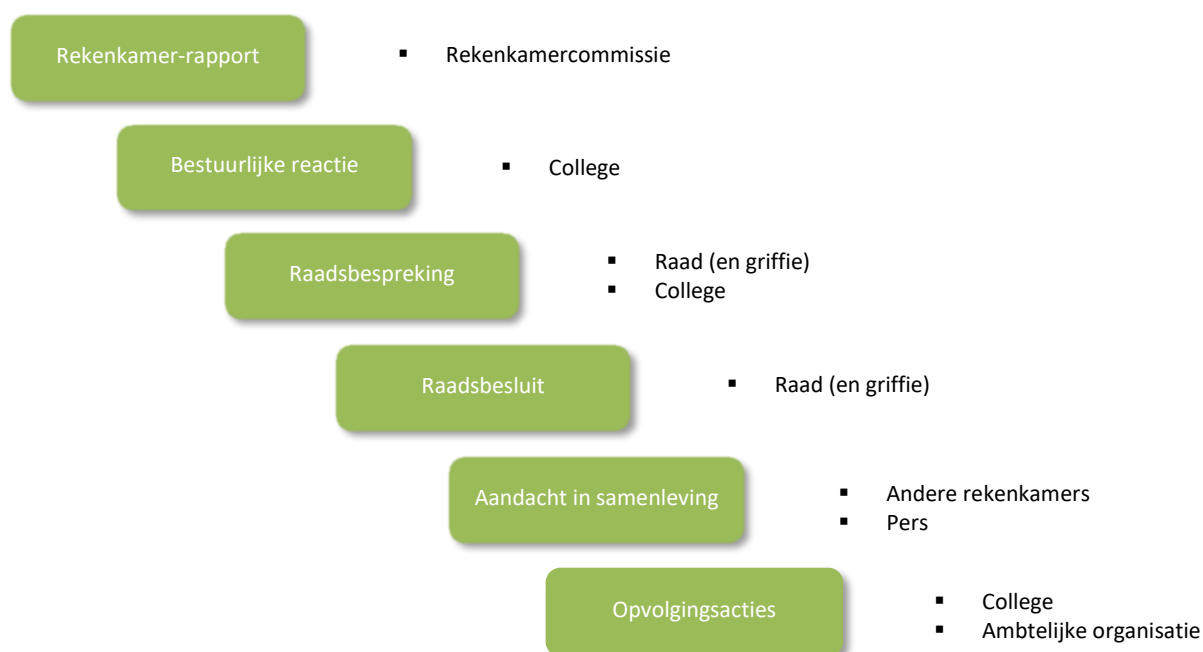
Rekenkamer-rapport

- Rekenkamercommissie

Bestuurlijke reactie

- College

Raadsbespreking

- Raad (en griffie)
- College

Raadsbesluit

- Raad (en griffie)

Aandacht in samenleving

- Andere rekenkamers
- Pers

Opvolgingsacties

- College
- Ambtelijke organisatie